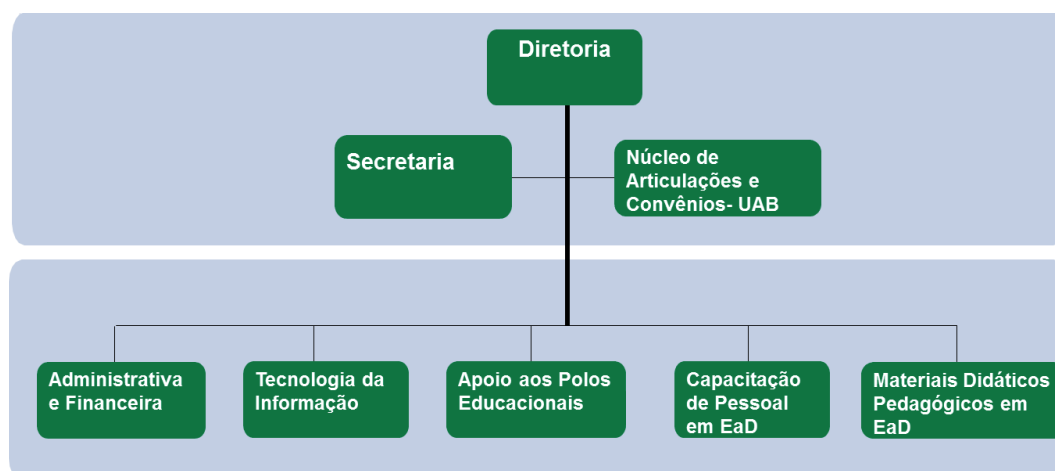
Diretoria

Secretaria

Núcleo de Articulações e Convênios- UAB

Administrativa e Financeira

Tecnologia da Informação

Apoio aos Polos Educacionais

Capacitação de Pessoal em EaD

Materiais Didáticos Pedagógicos em EaD